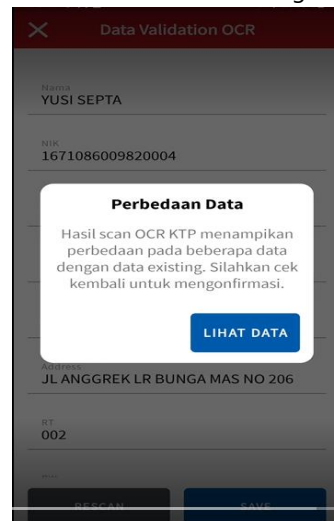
Data Validation OCR

Nama
YUSI SEPTA

NIK
1671086009820004

Perbedaan Data

Hasil scan OCR KTP menampikan perbedaan pada beberapa data dengan data existing. Silahkan cek kembali untuk mengonfirmasi.

LIHAT DATA

Address
JL ANGGREK LR BUNGA MAS NO 206

RT
002

RESCAN

SAVE